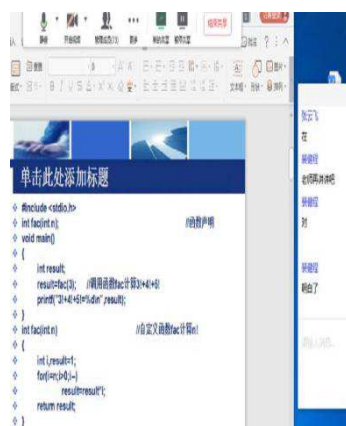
单击此处添加标题

#include <stdio.h>
int fac(int n); //函数声明
void main()
{
int result;
result=fac(3); //调用函数fac计算3!+4!+5!
printf("3!+4!+5!=%d\n",result);
}
int fac(int n) //自定义函数fac计算n!
{
int i,result=1;
for(i=n;i>0;i--)
result=result*i;
return result;
}

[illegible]
在
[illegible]
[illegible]
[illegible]
对
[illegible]
明白了